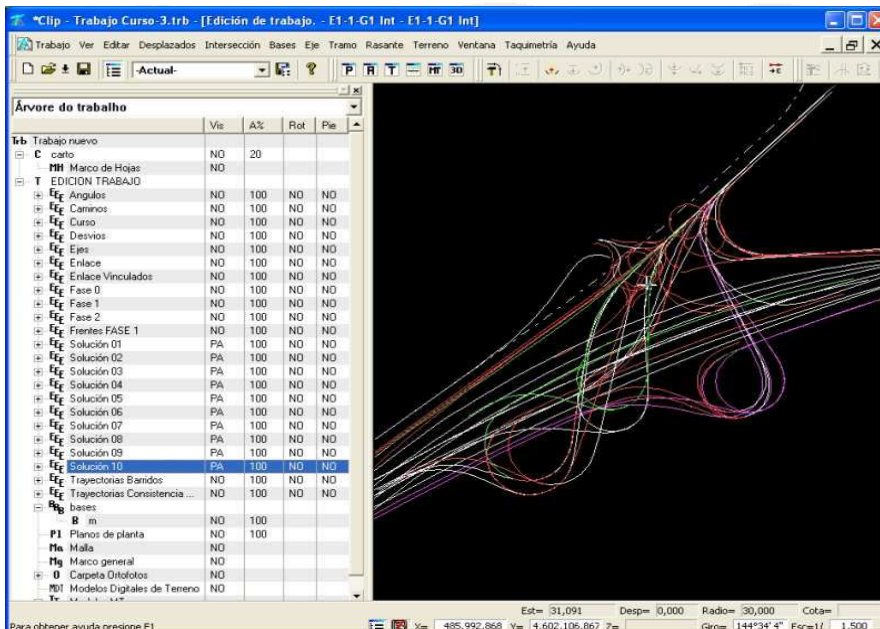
*Clip - Trabajo Curso-3.trb - [Edición de trabajo. - E1-1-G1 Int - E1-1-G1 Int]

Trabajo Ver Editar Desplazados Intersección Bases Eje Tramo Rasante Terreno Ventana Taquimetría Ayuda

-Actual-

Árvore do trabalho

| | Vis | A% | Rot | Pie |
|---|---|---|---|---|
| Trb Trabajo nuevo | | | | |
| C carto | NO | 20 | | |
| MH Marco de Hojas | NO | | | |
| T EDICION TRABAJO | | | | |
| Angulos | NO | 100 | NO | NO |
| Caminos | NO | 100 | NO | NO |
| Curso | NO | 100 | NO | NO |
| Desvios | NO | 100 | NO | NO |
| Ejes | NO | 100 | NO | NO |
| Enlace | NO | 100 | NO | NO |
| Enlace Vinculados | NO | 100 | NO | NO |
| Fase 0 | NO | 100 | NO | NO |
| Fase 1 | NO | 100 | NO | NO |
| Fase 2 | NO | 100 | NO | NO |
| Frentes FASE 1 | NO | 100 | NO | NO |
| Solución 01 | PA | 100 | NO | NO |
| Solución 02 | PA | 100 | NO | NO |
| Solución 03 | PA | 100 | NO | NO |
| Solución 04 | PA | 100 | NO | NO |
| Solución 05 | PA | 100 | NO | NO |
| Solución 06 | PA | 100 | NO | NO |
| Solución 07 | PA | 100 | NO | NO |
| Solución 08 | PA | 100 | NO | NO |
| Solución 09 | PA | 100 | NO | NO |
| Solución 10 | PA | 100 | NO | NO |
| Trayectorias Barridos | NO | 100 | NO | NO |
| Trayectorias Consistencia ... | NO | 100 | NO | NO |
| bases | | | | |
| B m | NO | 100 | | |
| P1 Planos de planta | NO | 100 | | |
| Ma Malla | NO | | | |
| Mg Marco general | NO | | | |
| O Carpeta Ortofotos | NO | | | |
| MDT Modelos Digitales de Terreno | NO | | | |

Para obtener ayuda presione F1

Est= 31,091 Desp= 0,000 Radio= 30,000 Cota=
X= 485.992,868 Y= 4.602.106,867 Z= Giro= 144°34' 4" Esc=1/ 1.500